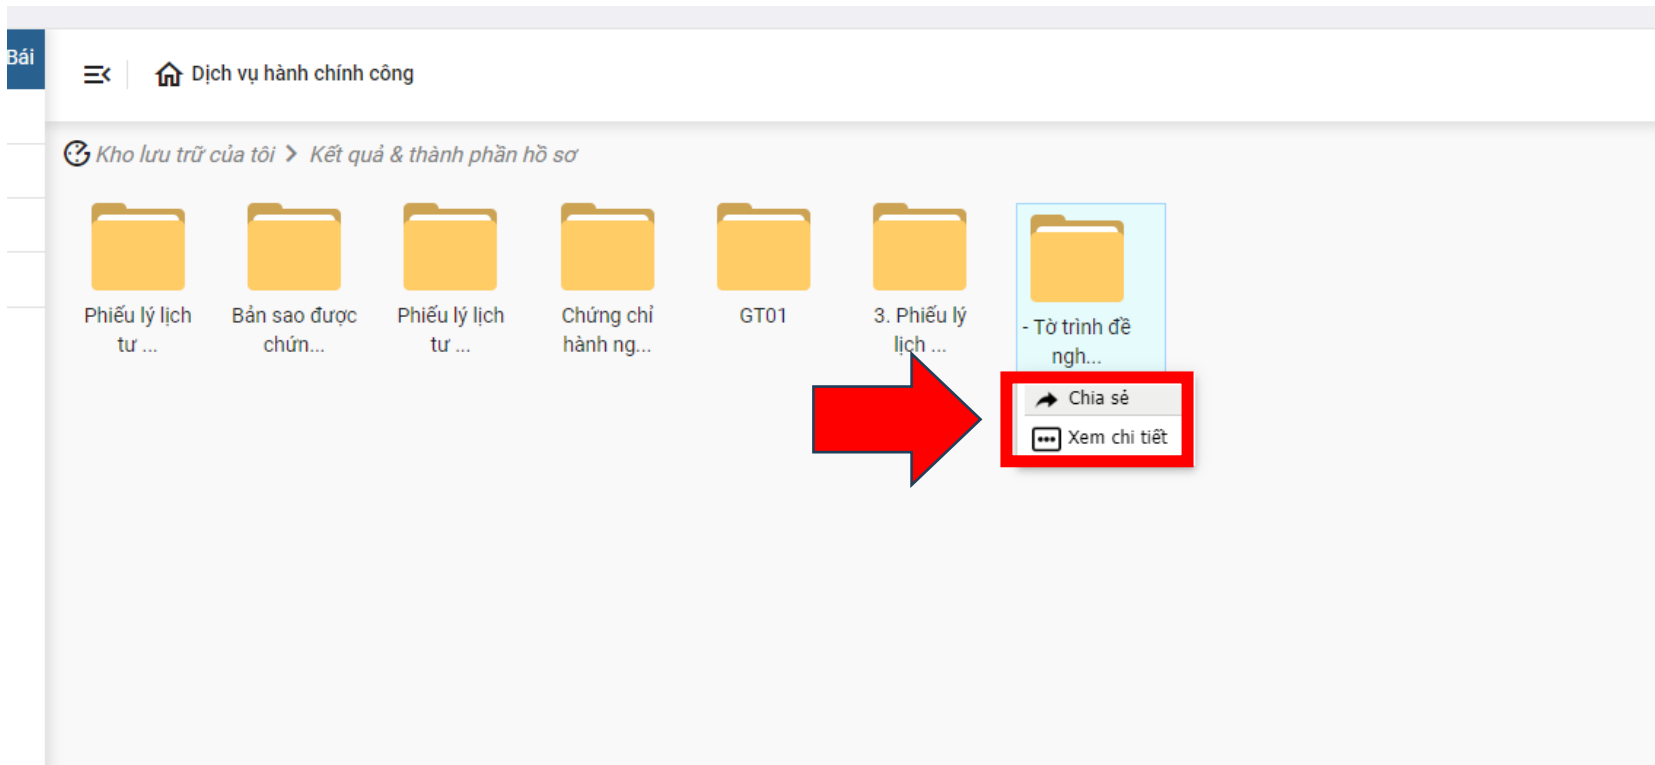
Bái

Dịch vụ hành chính công

Kho lưu trữ của tôi > Kết quả & thành phần hồ sơ

Phiếu lý lịch tư ...

Bản sao được chứn...

Phiếu lý lịch tư ...

Chứng chỉ hành ng...

GT01

3. Phiếu lý lịch ...

- Tờ trình đề ngh...

Chia sẻ

Xem chi tiết